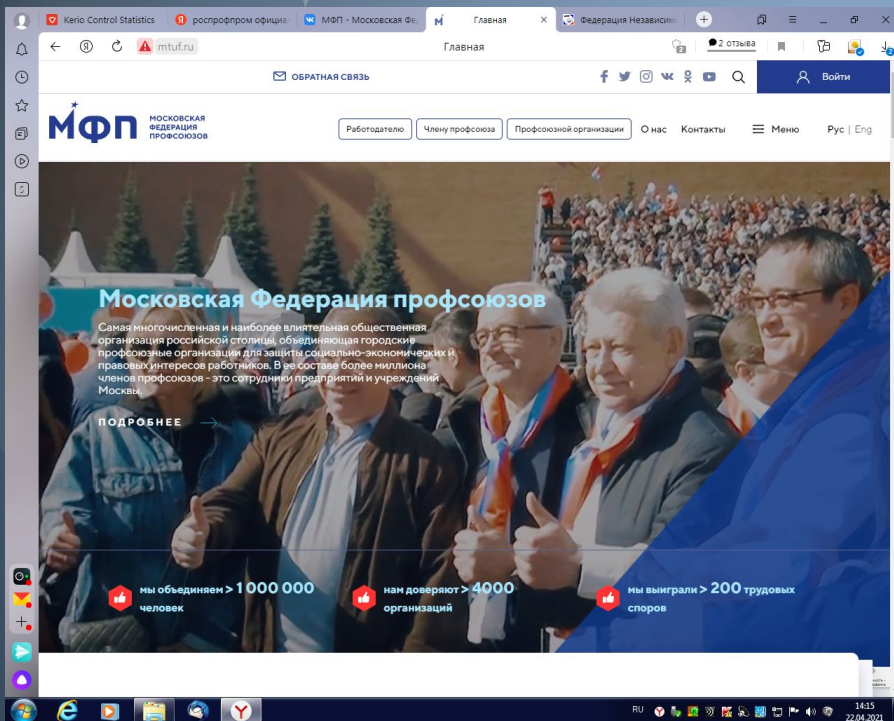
Kerio Control Statistics
роспрофпром официа
МФП - Московская Фе
Главная
Федерация Независим

mtuf.ru
Главная
2 отзыва

ОБРАТНАЯ СВЯЗЬ
Войти

МФП МОСКОВСКАЯ ФЕДЕРАЦИЯ ПРОФСОЮЗОВ

Работодателю
Члену профсоюза
Профсоюзной организации
О нас
Контакты
Меню
Рус | Eng

Московская Федерация профсоюзов

Самая многочисленная и наиболее влиятельная общественная организация российской столицы, объединяющая городские профсоюзные организации для защиты социально-экономических и правовых интересов работников. В ее составе более миллиона членов профсоюзов - это сотрудники предприятий и учреждений Москвы

ПОДРОБНЕЕ

мы объединяем > 1 000 000 человек

нам доверяют > 4000 организаций

мы выиграли > 200 трудовых споров

RU
14:15
22.04.2021